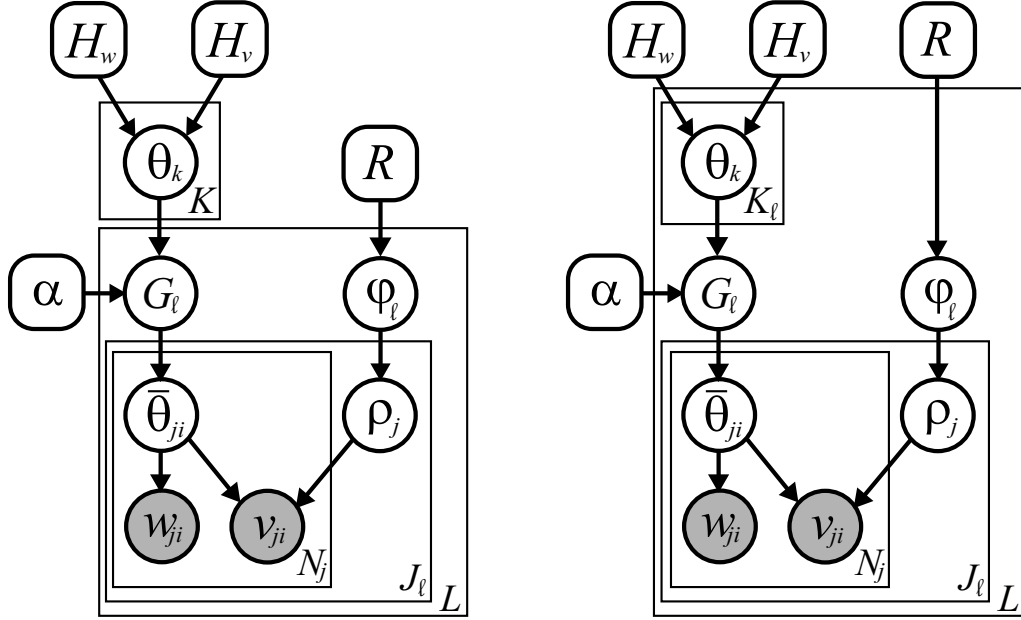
$H_w$ $H_v$
$\theta_k$ $K$
$R$
$\alpha$ $G_\ell$ $\varphi_\ell$
$\bar{\theta}_{ji}$ $\rho_j$
$w_{ji}$ $v_{ji}$ $N_j$
$J_\ell$ $L$

$H_w$ $H_v$ $R$
$\theta_k$ $K_\ell$
$\alpha$ $G_\ell$ $\varphi_\ell$
$\bar{\theta}_{ji}$ $\rho_j$
$w_{ji}$ $v_{ji}$ $N_j$
$J_\ell$ $L$